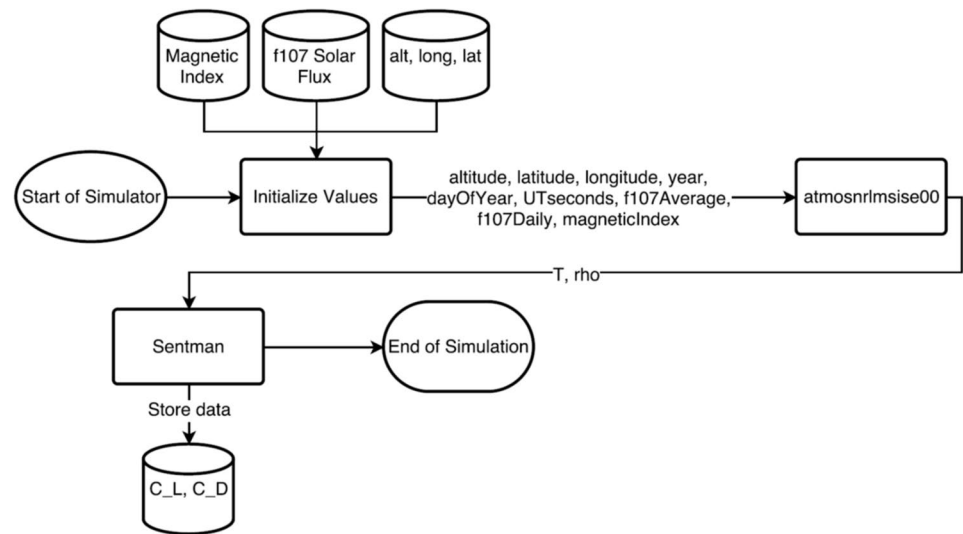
Magnetic Index

f107 Solar Flux

alt, long, lat

Start of Simulator

Initialize Values

altitude, latitude, longitude, year, dayOfYear, UTseconds, f107Average, f107Daily, magneticIndex

atmosnrlmsise00

T, rho

Sentman

End of Simulation

Store data

C_L, C_D